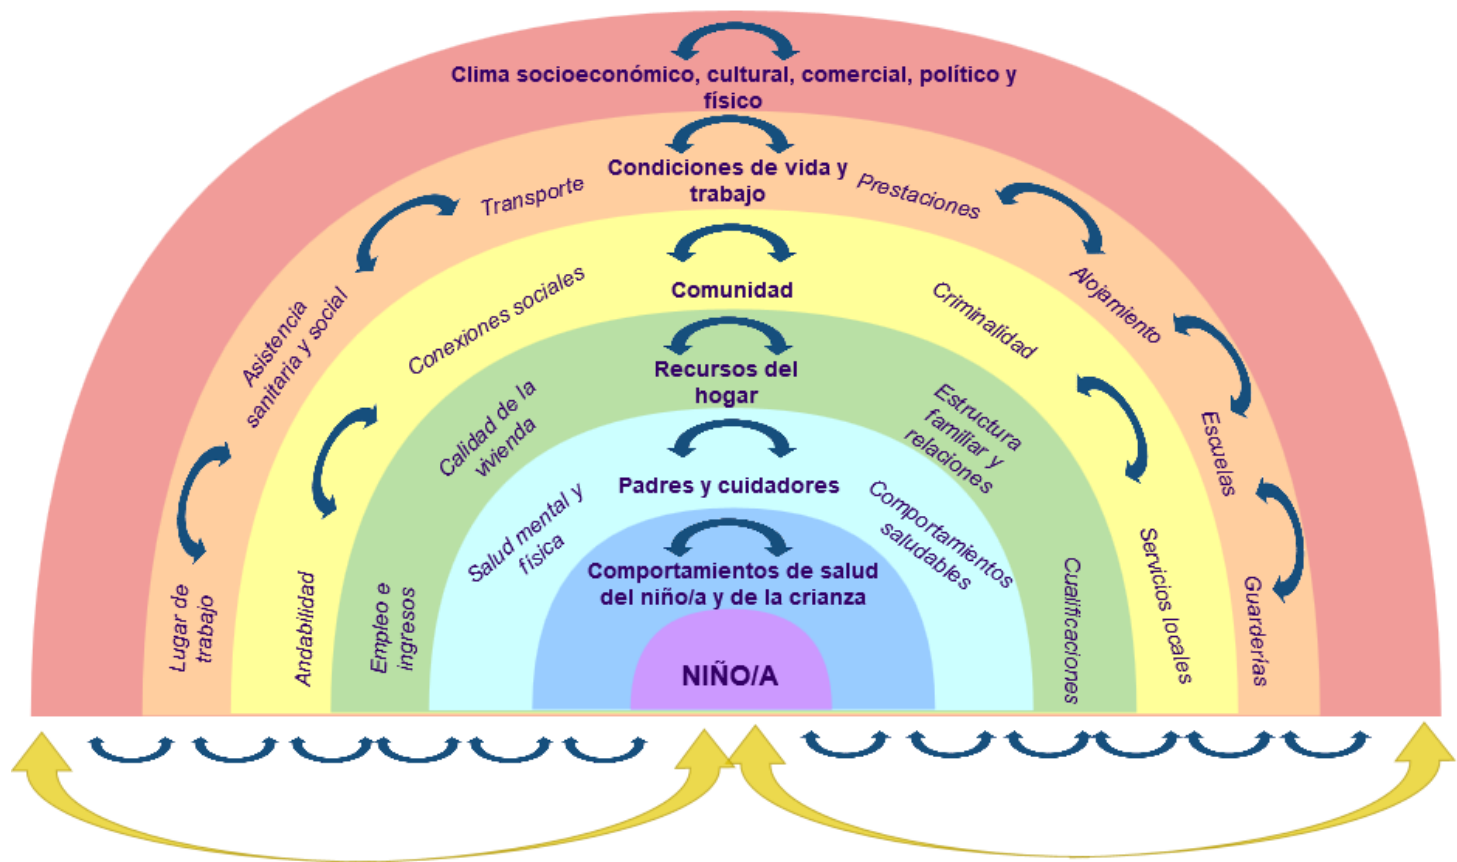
Clima socioeconómico, cultural, comercial, político y físico

Condiciones de vida y trabajo

Transporte

Prestaciones

Asistencia sanitaria y social

Alojamiento

Conexiones sociales

Comunidad

Criminalidad

Recursos del hogar

Calidad de la vivienda

Estructura familiar y relaciones

Escuelas

Padres y cuidadores

Salud mental y física

Comportamientos saludables

Comportamientos de salud del niño/a y de la crianza

Lugar de trabajo

Andabilidad

Empleo e ingresos

NIÑO/A

Cualificaciones

Servicios locales

Guarderías